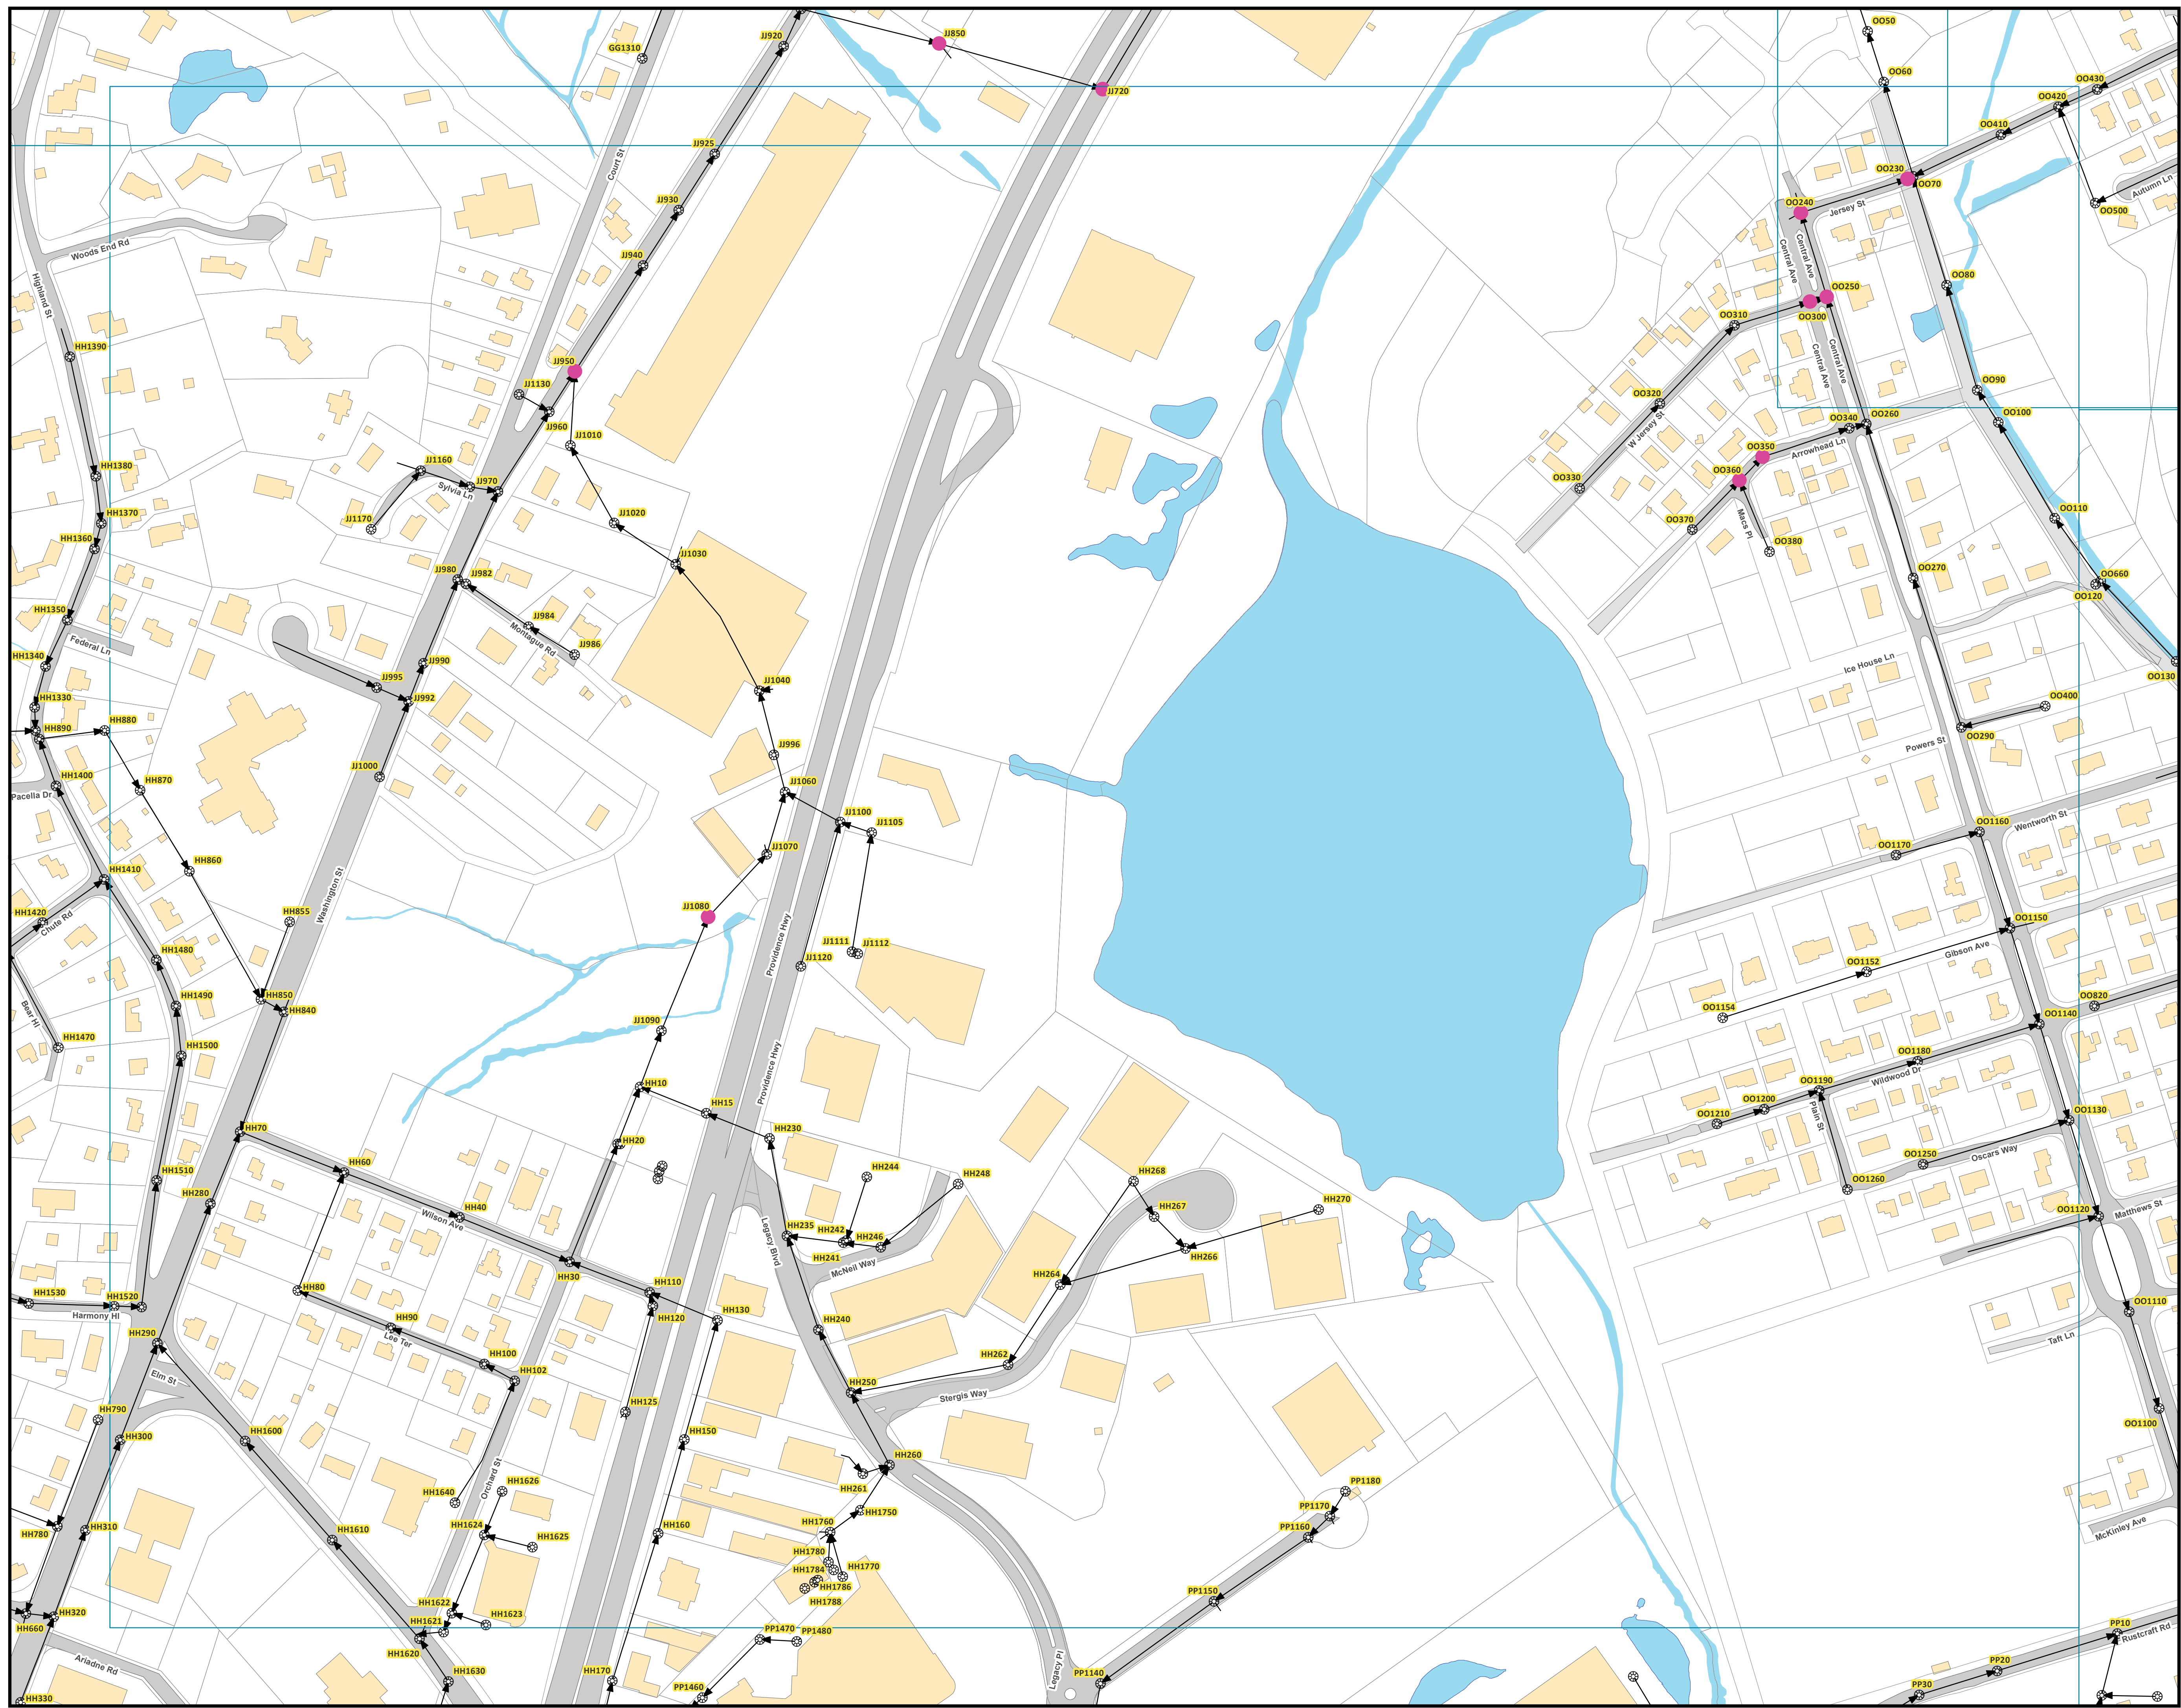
GG1310
JJ920
JJ850
JJ720
OO50
OO60
OO430
OO420
OO410
OO230
OO70
OO240
Jersey St
OO500
Autumn Ln
Woods End Rd
Highland St
Court St
JJ925
JJ930
JJ940
Central Ave
Central Ave
OO80
OO250
OO310
OO300
Central Ave
Central Ave
HH1390
JJ950
JJ1130
JJ960
JJ1010
OO320
OO90
OO340
OO260
OO100
W Jersey St
OO350
Arrowhead Ln
OO360
OO330
HH1380
JJ1160
Sylvia Ln
JJ970
HH1370
JJ1170
JJ1020
OO370
Macs Pl
OO380
OO110
HH1360
JJ1030
JJ980
JJ982
OO270
OO660
OO120
HH1350
JJ984
Montague Rd
JJ986
Federal Ln
HH1340
JJ990
JJ995
JJ1040
Ice House Ln
OO130
HH1330
JJ992
OO400
HH880
HH890
JJ996
OO290
Powers St
HH1400
JJ1000
HH870
JJ1060
Pacella Dr
JJ1100
JJ1105
OO1160
Wentworth St
OO1170
JJ1070
HH1410
HH860
Washington St
Providence Hwy
JJ1080
HH1420
Chute Rd
HH855
OO1150
JJ1111
JJ1112
JJ1120
HH1480
OO1152
Gibson Ave
Bear Hl
HH1490
HH850
HH840
OO1154
OO820
OO1140
JJ1090
HH1470
HH1500
OO1180
Wildwood Dr
HH10
Providence Hwy
OO1190
OO1200
OO1210
Plain St
OO1130
HH15
HH70
HH230
HH60
HH20
HH244
HH248
OO1250
Oscars Way
HH1510
HH268
HH270
OO1260
HH280
HH40
Wilson Ave
HH267
OO1120
Matthews St
HH235
HH242
HH246
Legacy Blvd
HH241
McNeil Way
HH266
HH30
HH264
HH1530
HH1520
HH80
HH110
Harmony Hl
HH120
HH90
HH130
OO1110
Lee Ter
HH240
HH290
HH100
HH102
HH262
Taft Ln
Elm St
HH250
Stergis Way
HH790
HH125
HH1600
HH300
HH150
OO1100
HH260
HH1626
Orchard St
HH1640
HH261
PP1180
HH780
HH310
HH1610
HH1624
HH1625
HH1750
PP1170
HH160
HH1760
PP1160
McKinley Ave
HH1780
HH1770
HH1784
HH1786
PP1150
HH1788
HH320
HH1622
HH1623
HH1621
HH660
PP1470
PP1480
PP10
Rustcraft Rd
HH1620
Ariadne Rd
HH1630
HH170
PP1140
Legacy Pl
PP20
PP1460
PP30
HH330